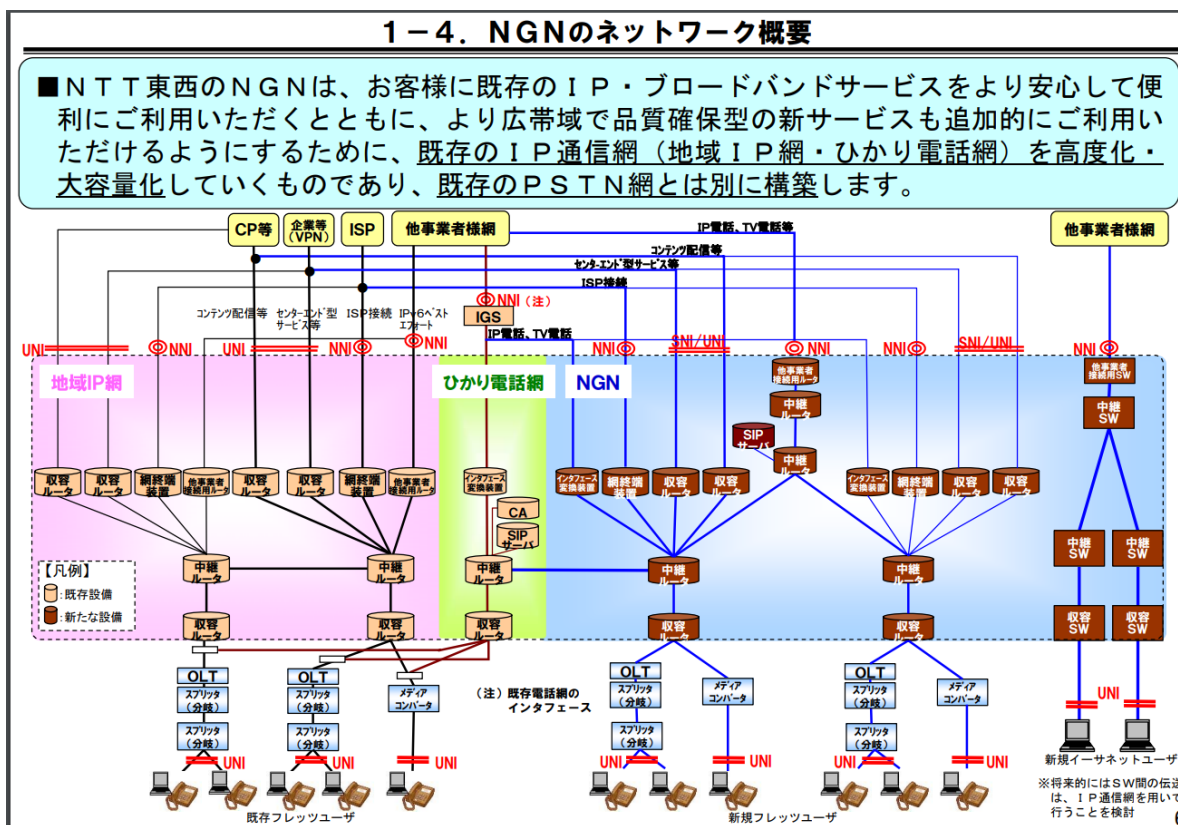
1－4．NGNのネットワーク概要

■ＮＴＴ東西のＮＧＮは、お客様に既存のＩＰ・ブロードバンドサービスをより安心して便利にご利用いただくとともに、より広帯域で品質確保型の新サービスも追加的にご利用いただけるようにするために、既存のＩＰ通信網（地域ＩＰ網・ひかり電話網）を高度化・大容量化していくものであり、既存のＰＳＴＮ網とは別に構築します。

CP等
企業等（VPN）
ISP
他事業者様網
他事業者様網

IP電話、TV電話等
コンテンツ配信等
センタ-エンド型サービス等
ISP接続

コンテンツ配信等
センターエンド型サービス等
ISP接続
IPv6ベストエフォート

NNI（注）
IGS
IP電話、TV電話

UNI
NNI
UNI
NNI
NNI
NNI
SNI/UNI
NNI
NNI
SNI/UNI
NNI

地域IP網
ひかり電話網
NGN

他事業者接続用ルータ
中継ルータ
SIPサーバ
中継ルータ
他事業者接続用SW
中継SW

収容ルータ
収容ルータ
網終端装置
他事業者接続用ルータ
収容ルータ
収容ルータ
網終端装置
他事業者接続用ルータ
インタフェース変換装置
CA
SIPサーバ
インタフェース変換装置
網終端装置
収容ルータ
収容ルータ
インタフェース変換装置
網終端装置
収容ルータ
収容ルータ

【凡例】
：既存設備
：新たな設備

中継ルータ
中継ルータ
中継ルータ
中継ルータ
中継ルータ
中継SW
中継SW

収容ルータ
収容ルータ
収容ルータ
収容ルータ
収容ルータ
収容SW
収容SW

OLT
スプリッタ（分岐）
スプリッタ（分岐）
OLT
スプリッタ（分岐）
スプリッタ（分岐）
メディアコンバータ
（注）既存電話網のインタフェース
OLT
スプリッタ（分岐）
スプリッタ（分岐）
メディアコンバータ
OLT
スプリッタ（分岐）
スプリッタ（分岐）
メディアコンバータ

UNI
UNI
UNI
UNI
UNI
UNI
UNI
UNI

既存フレッツユーザ
新規フレッツユーザ
新規イーサネットユーザ
※将来的にはSW間の伝送は、ＩＰ通信網を用いて行うことを検討